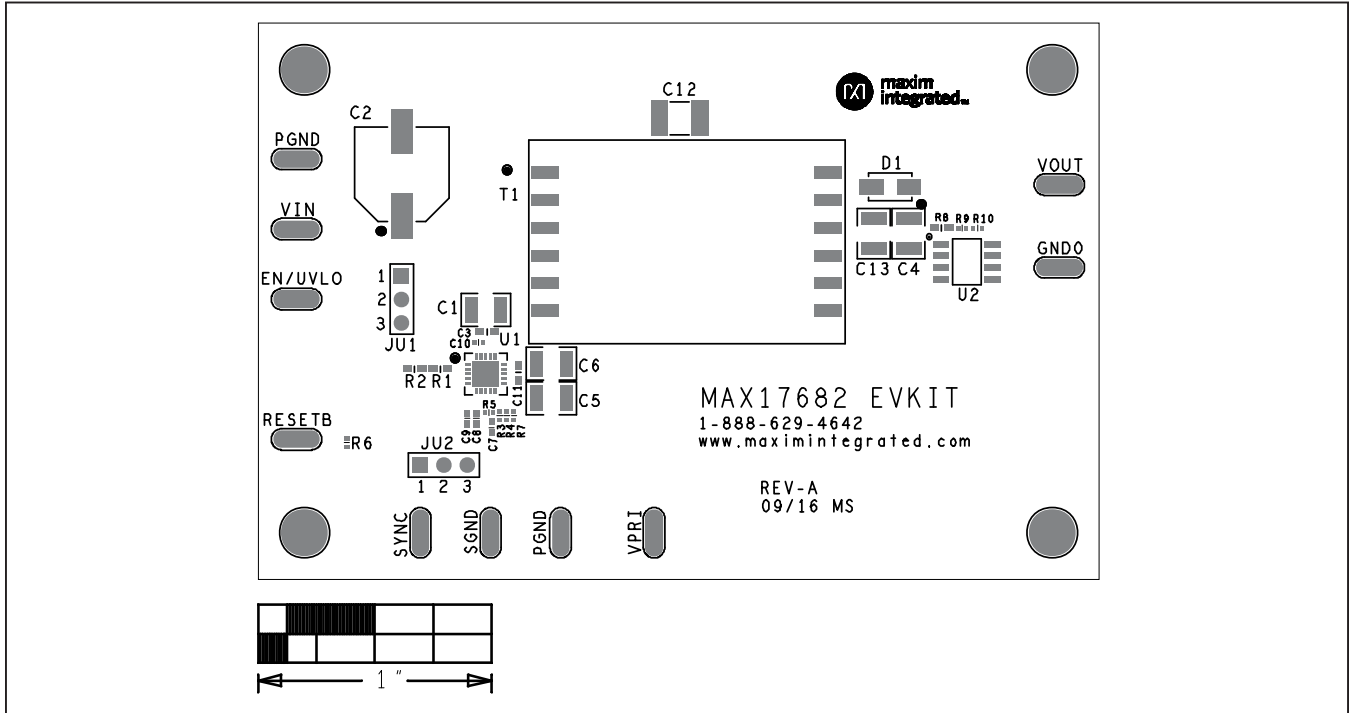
C12

maxim integrated

C2

PGND

T1

D1

VOUT

VIN

R8 R9 R10

GNDO

C13 C4

U2

EN/UVLO

1
2
3

C1

C3

JU1

C10

U1

C6

R2 R1

C11

C5

R5

MAX17682 EVKIT

1-888-629-4642

www.maximintegrated.com

RESETB

C9 C8 C7 R3 R4 R7

R6

JU2

1 2 3

REV-A
09/16 MS

SYNC

SGND

PGND

VPRI

1 "